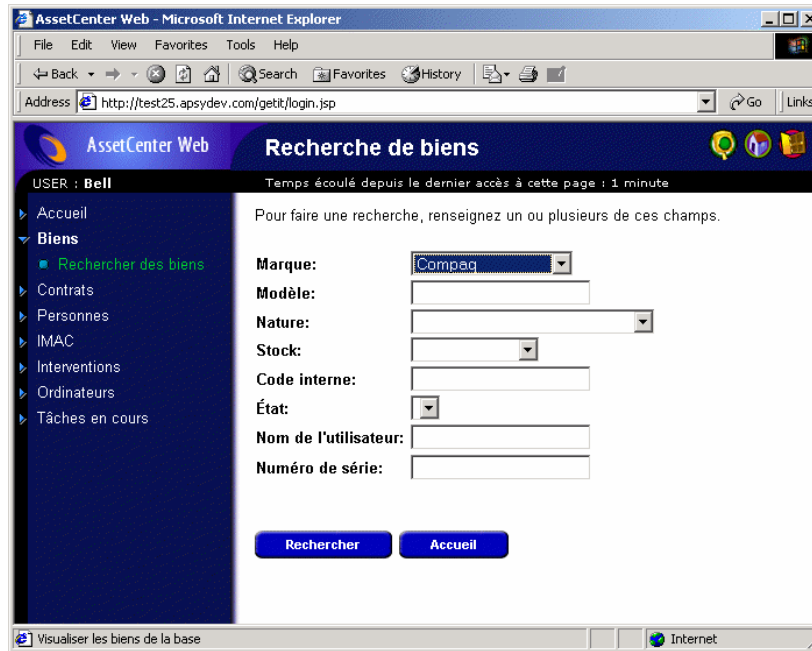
AssetCenter Web - Microsoft Internet Explorer

File Edit View Favorites Tools Help

Back Search Favorites History

Address http://test25.apsydev.com/getit/login.jsp Go Links

AssetCenter Web

Recherche de biens

USER : Bell

Temps écoulé depuis le dernier accès à cette page : 1 minute

Accueil
Biens
Rechercher des biens
Contrats
Personnes
IMAC
Interventions
Ordinateurs
Tâches en cours

Pour faire une recherche, renseignez un ou plusieurs de ces champs.

Marque: Compaq
Modèle:
Nature:
Stock:
Code interne:
État:
Nom de l'utilisateur:
Numéro de série:

Rechercher Accueil

Visualiser les biens de la base

Internet